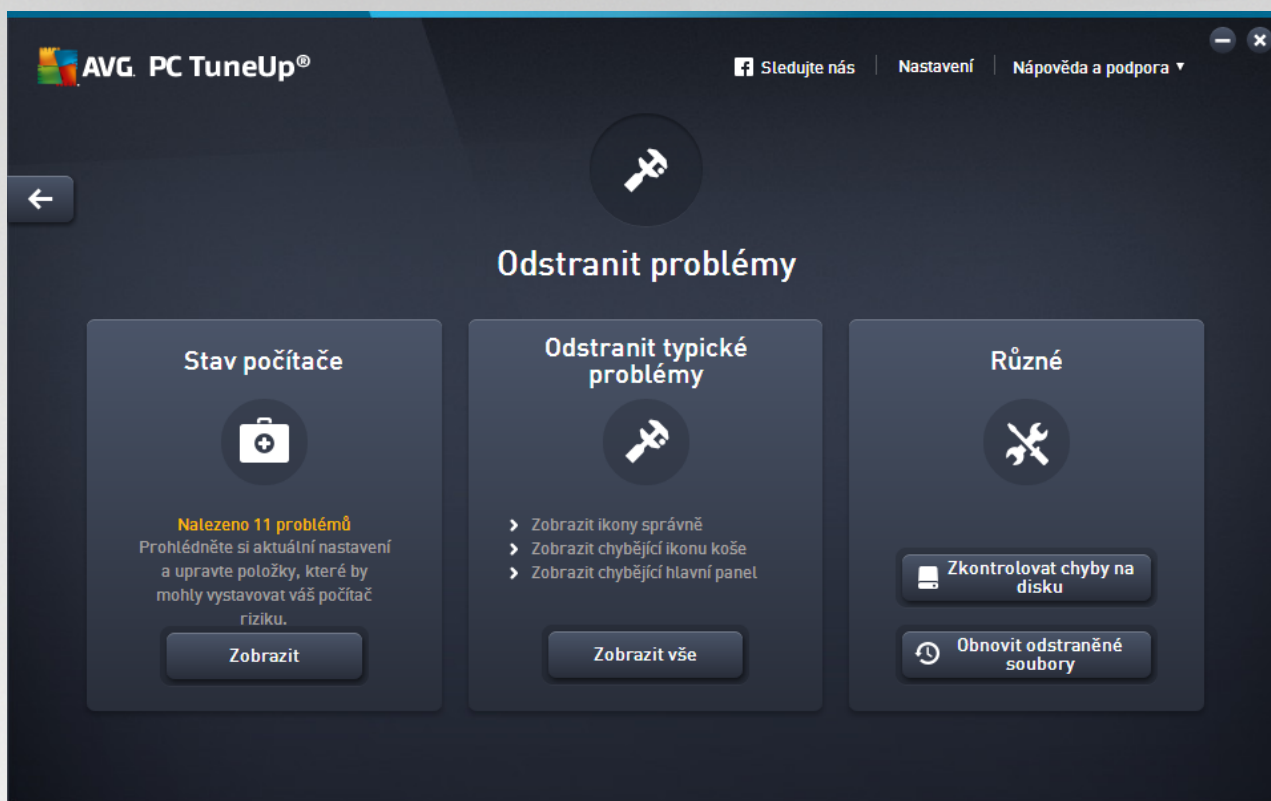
AVG. PC TuneUp®

Sledujte nás | Nastavení | Nápověda a podpora ▾

Odstranit problémy

Stav počítače

Nalezeno 11 problémů
Prohlédněte si aktuální nastavení a upravte položky, které by mohly vystavovat váš počítač riziku.

Zobrazit

Odstranit typické problémy

› Zobrazit ikony správně
› Zobrazit chybějící ikonu koše
› Zobrazit chybějící hlavní panel

Zobrazit vše

Různé

Zkontrolovat chyby na disku

Obnovit odstraněné soubory